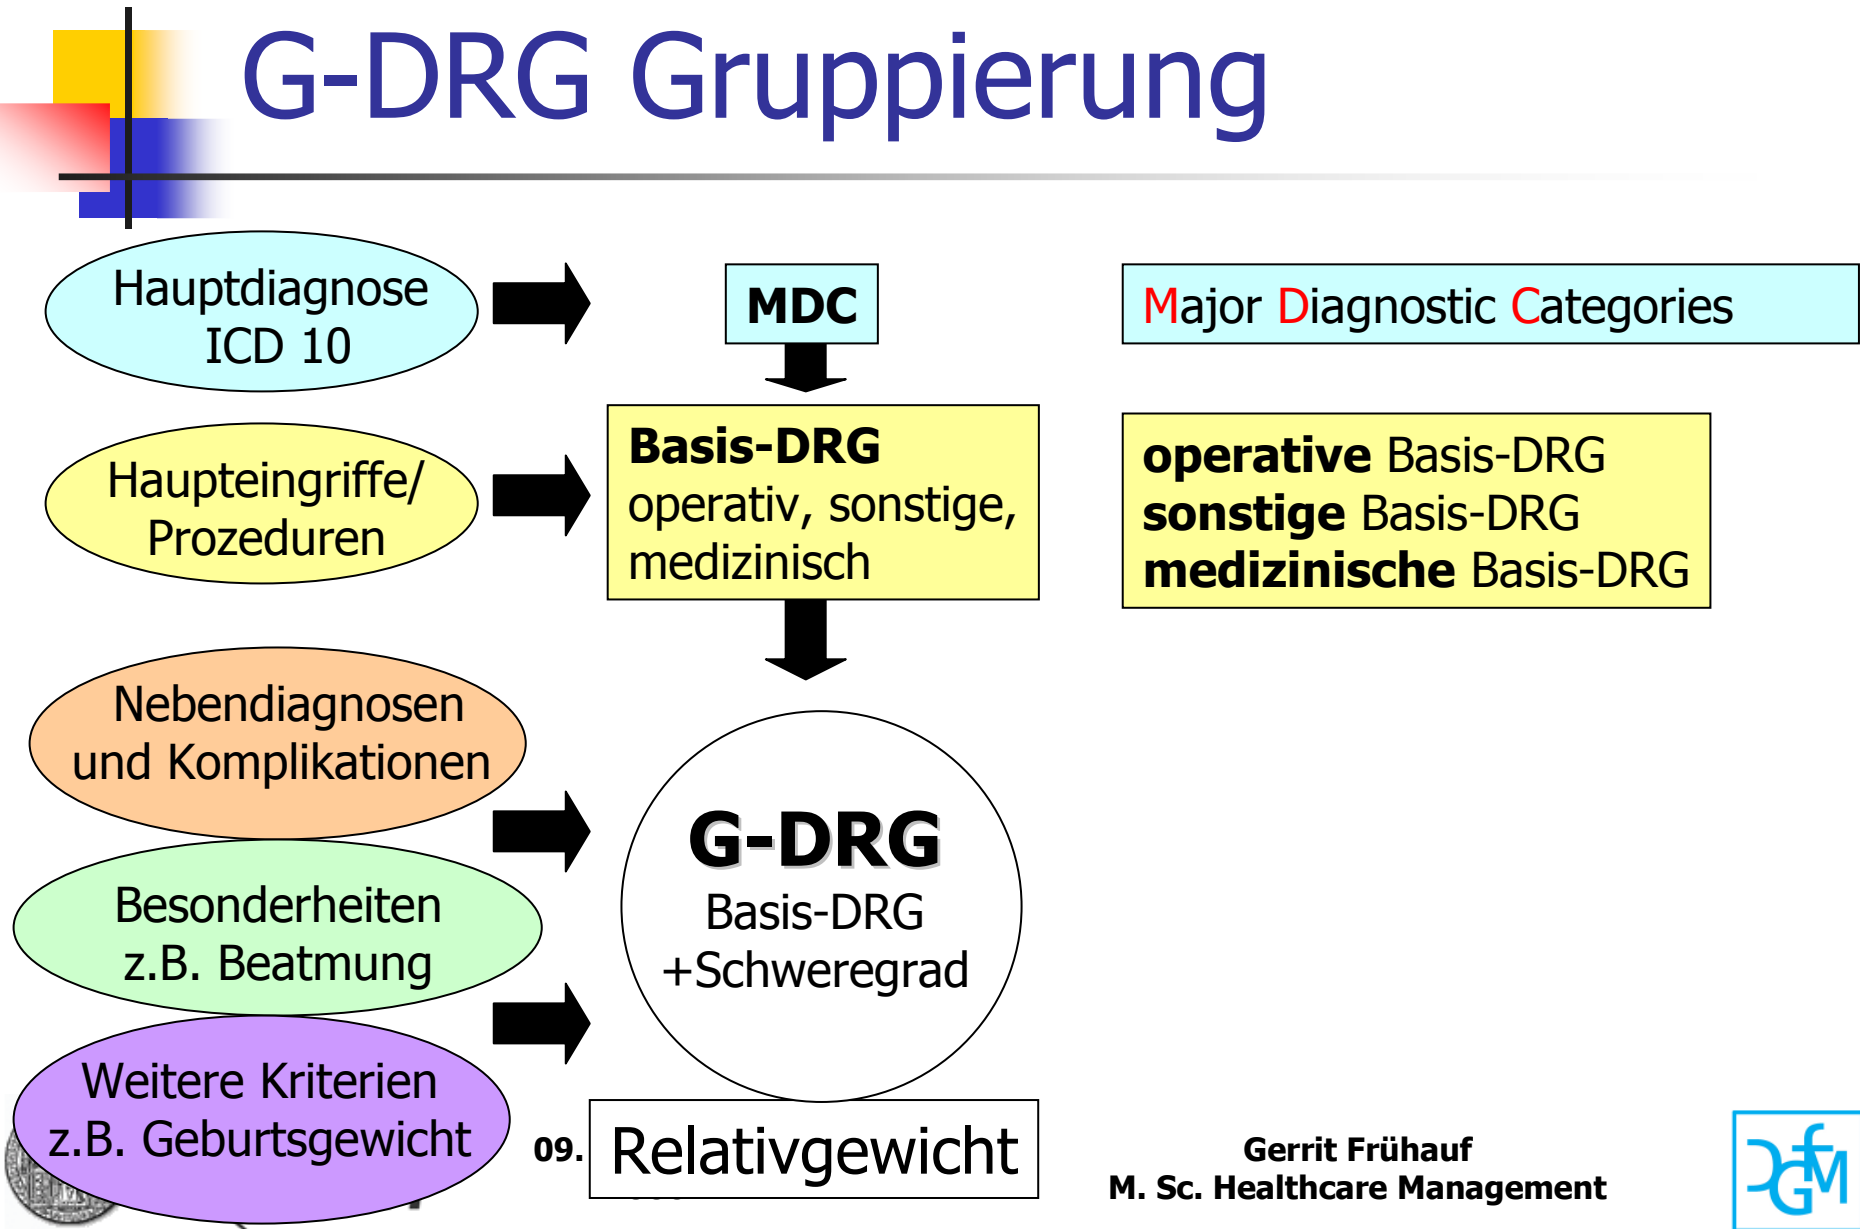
G-DRG Gruppierung

Hauptdiagnose ICD 10

MDC

Major Diagnostic Categories

Haupteingriffe/ Prozeduren

**Basis-DRG** operativ, sonstige, medizinisch

**operative** Basis-DRG
**sonstige** Basis-DRG
**medizinische** Basis-DRG

Nebendiagnosen und Komplikationen

Besonderheiten z.B. Beatmung

Weitere Kriterien z.B. Geburtsgewicht

**G-DRG**
Basis-DRG
+Schweregrad

09.

Relativgewicht

Gerrit Frühauf
M. Sc. Healthcare Management

DGfM